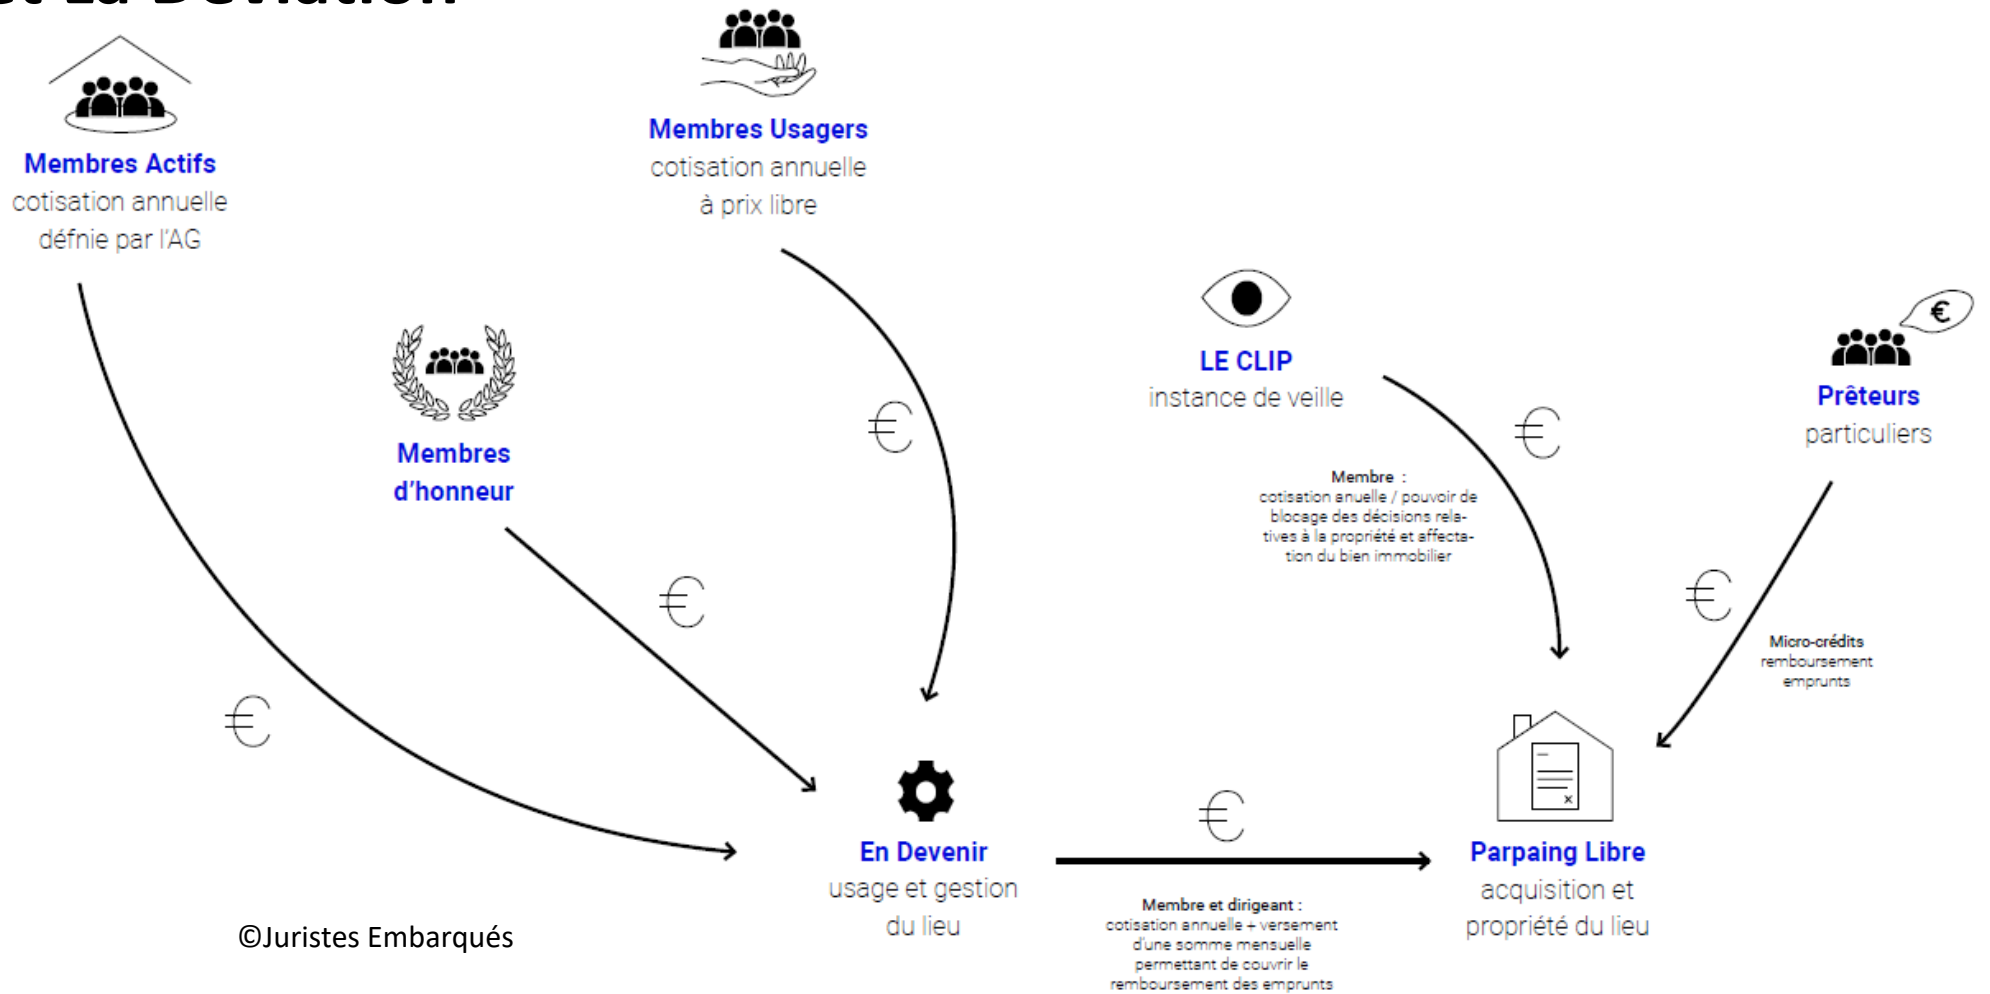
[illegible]

Membres Actifs
cotisation annuelle défnie par l'AG

Membres Usagers
cotisation annuelle à prix libre

€

Membres d'honneur

€

€

LE CLIP
instance de veille

€

Membre :
cotisation anuelle / pouvoir de blocage des décisions relatives à la propriété et affectation du bien immobilier

€

Prêteurs
particuliers

€

Micro-crédits
remboursement emprunts

En Devenir
usage et gestion du lieu

€

Membre et dirigeant :
cotisation annuelle + versement d'une somme mensuelle permettant de couvrir le remboursement des emprunts

Parpaing Libre
acquisition et propriété du lieu

©Juristes Embarqués